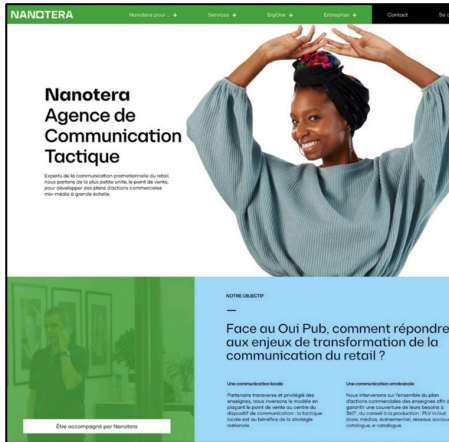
NANOTERA

Nanotera pour ... +

Services +

BigOne +

Entreprise +

Contact

Se c

Nanotera Agence de Communication Tactique

Experts de la communication promotionnelle du retail, nous partons de la plus petite unité, le point de vente, pour développer des plans d'actions commerciales mix-média à grande échelle.

Être accompagné par Nanotera

NOTRE OBJECTIF

Face au Oui Pub, comment répondre aux enjeux de transformation de la communication du retail ?

Une communication locale

Partenaire transverse et privilégié des enseignes, nous inversons le modèle en plaçant le point de vente au centre du dispositif de communication : la tactique locale est au bénéfice de la stratégie nationale.

Une communication omnicanale

Nous intervenons sur l'ensemble du plan d'actions commerciales des enseignes afin de garantir une couverture de leurs besoins à 360°, du conseil à la production : PLV in/out store, médias, événementiel, réseaux sociaux, catalogue, e-catalogue.